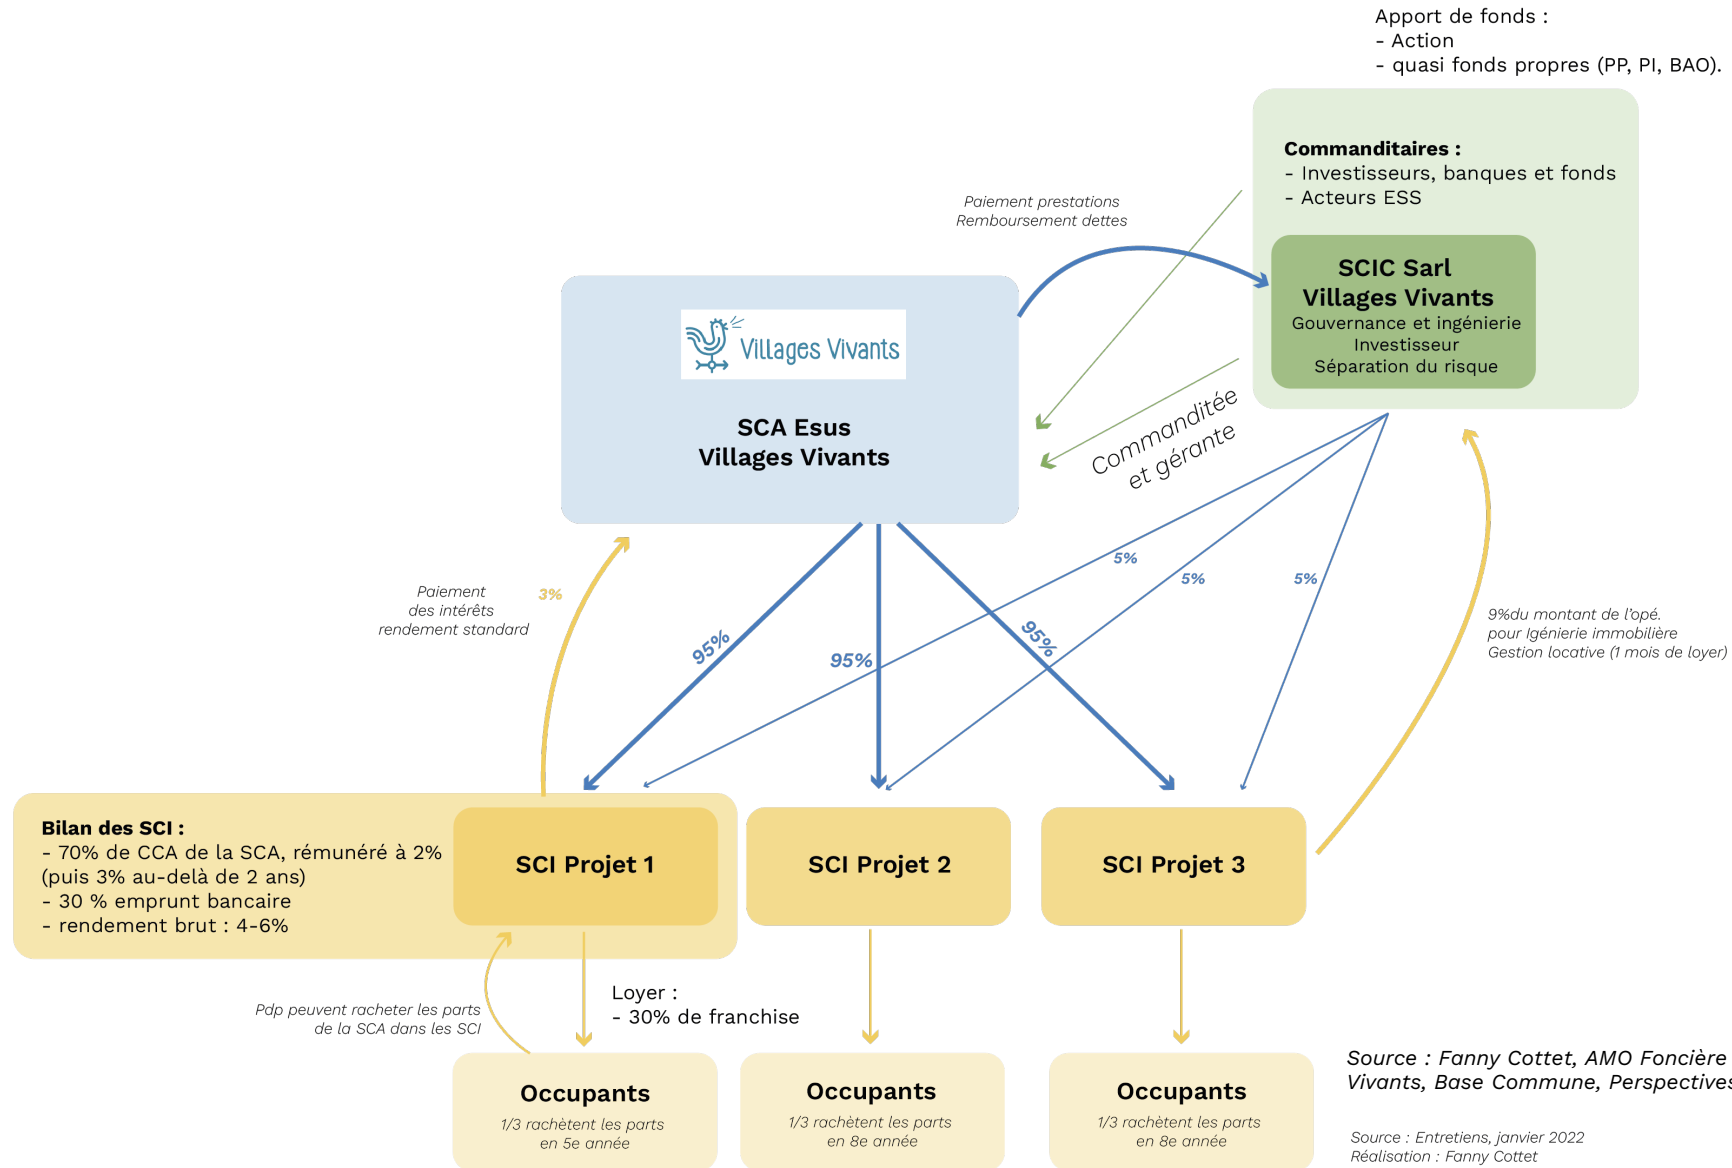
Apport de fonds :
- Action
- quasi fonds propres (PP, PI, BAO).

Commanditaires :
- Investisseurs, banques et fonds
- Acteurs ESS

SCIC Sarl
Villages Vivants
Gouvernance et ingénierie
Investisseur
Séparation du risque

Paiement prestations
Remboursement dettes

Villages Vivants

SCA Esus
Villages Vivants

Commanditée et gérante

Paiement des intérêts rendement standard

3%

95%

95%

95%

5%

5%

5%

9%du montant de l'opé. pour Igénierie immobilière Gestion locative (1 mois de loyer)

Bilan des SCI :
- 70% de CCA de la SCA, rémunéré à 2% (puis 3% au-delà de 2 ans)
- 30 % emprunt bancaire
- rendement brut : 4-6%

SCI Projet 1

SCI Projet 2

SCI Projet 3

Pdp peuvent racheter les parts de la SCA dans les SCI

Loyer :
- 30% de franchise

Occupants
1/3 rachètent les parts en 5e année

Occupants
1/3 rachètent les parts en 8e année

Occupants
1/3 rachètent les parts en 8e année

Source : Fanny Cottet, AMO Foncière Vivants, Base Commune, Perspectives

Source : Entretiens, janvier 2022
Réalisation : Fanny Cottet